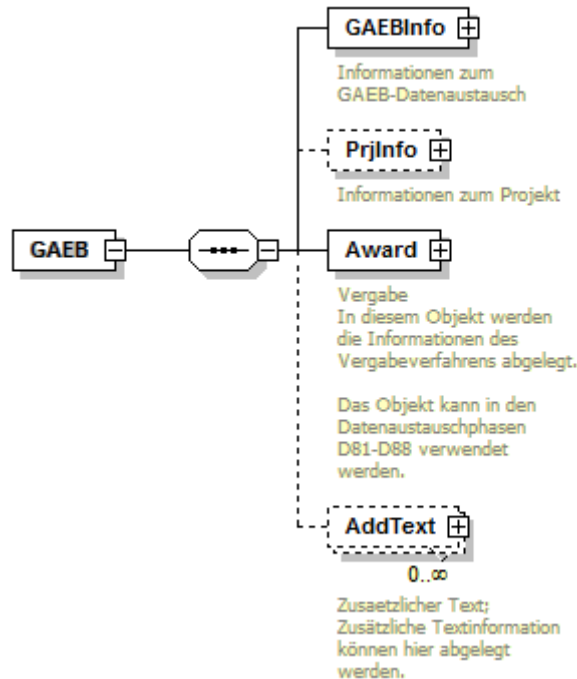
GAEB

GAEBInfo

Informationen zum GAEB-Datenaustausch

PrjInfo

Informationen zum Projekt

Award

Vergabe
In diesem Objekt werden die Informationen des Vergabeverfahrens abgelegt.

Das Objekt kann in den Datenaustauschphasen D81-D88 verwendet werden.

AddText

$0..\infty$

Zusaetzlicher Text;
Zusätzliche Textinformation können hier abgelegt werden.